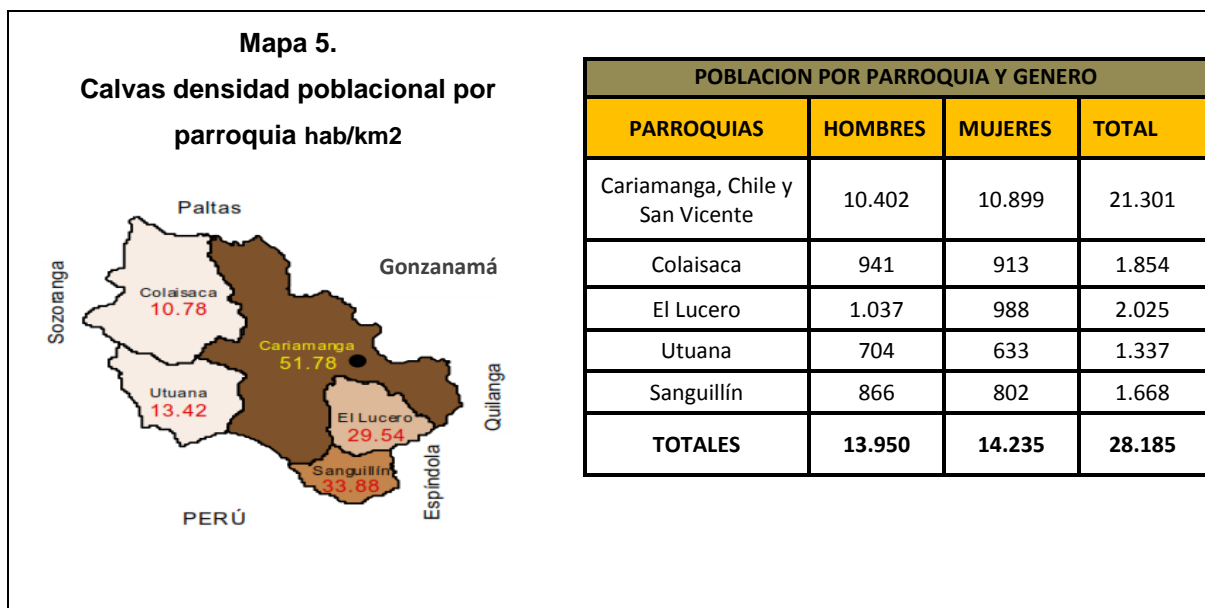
Mapa 5.
Calvas densidad poblacional por parroquia hab/km2

Paltas
Gonzanamá
Sozoranga
Colaisaca
10.78
Cariamanga
51.78
Utuana
13.42
El Lucero
29.54
Quilanga
Sanguillín
33.88
Espíndola
PERÚ

| POBLACION POR PARROQUIA Y GENERO | | | |
|---|---|---|---|
| PARROQUIAS | HOMBRES | MUJERES | TOTAL |
| Cariamanga, Chile y San Vicente | 10.402 | 10.899 | 21.301 |
| Colaisaca | 941 | 913 | 1.854 |
| El Lucero | 1.037 | 988 | 2.025 |
| Utuana | 704 | 633 | 1.337 |
| Sanguillín | 866 | 802 | 1.668 |
| TOTALES | 13.950 | 14.235 | 28.185 |